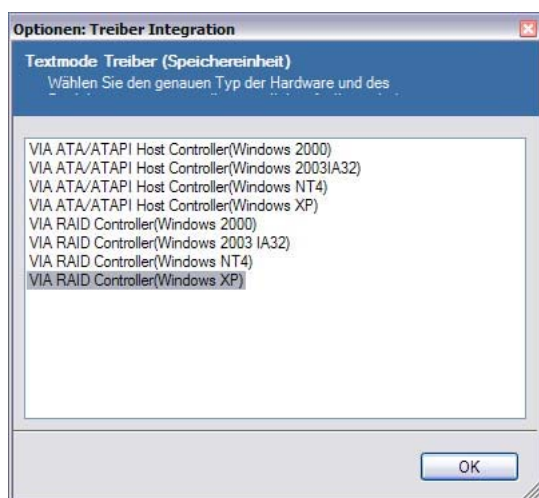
Optionen: Treiber Integration

Textmode Treiber (Speichereinheit)

Wählen Sie den genauen Typ der Hardware und des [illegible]

VIA ATA/ATAPI Host Controller(Windows 2000)
VIA ATA/ATAPI Host Controller(Windows 2003IA32)
VIA ATA/ATAPI Host Controller(Windows NT4)
VIA ATA/ATAPI Host Controller(Windows XP)
VIA RAID Controller(Windows 2000)
VIA RAID Controller(Windows 2003 IA32)
VIA RAID Controller(Windows NT4)
VIA RAID Controller(Windows XP)

OK